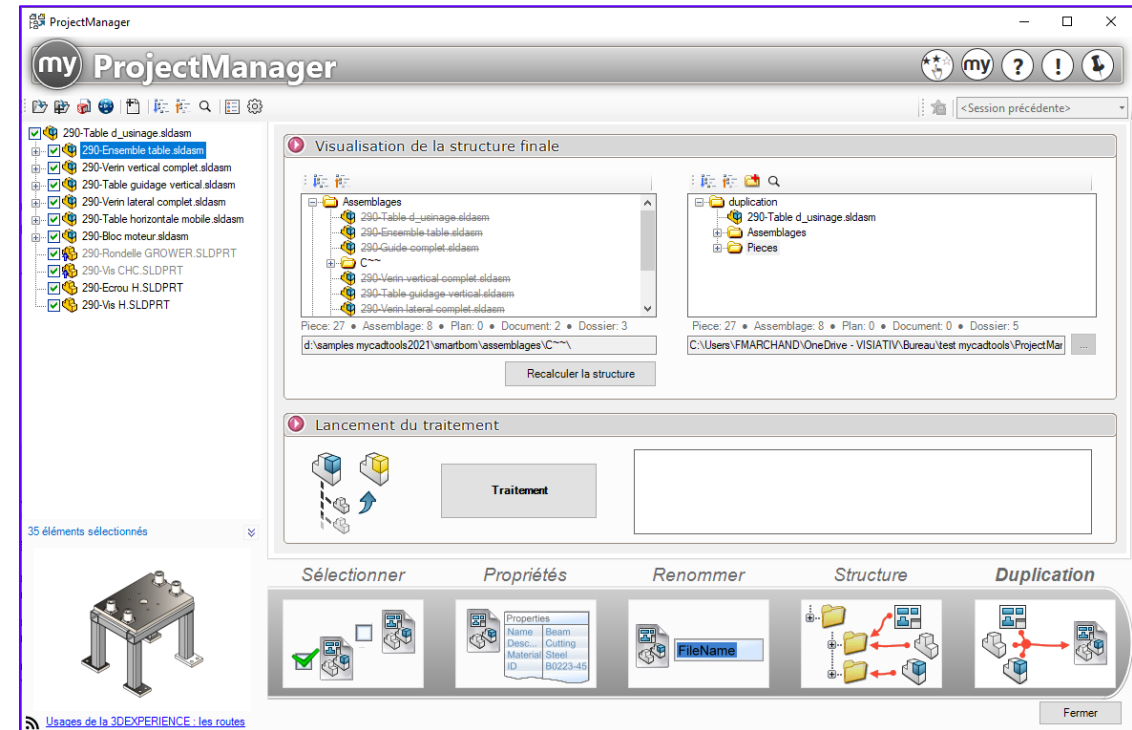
ProjectManager

my ProjectManager

my ? !

<Session précédente>

290-Table d_usinage.sldasm
290-Ensemble table.sldasm
290-Verin vertical complet.sldasm
290-Table guidage vertical.sldasm
290-Verin lateral complet.sldasm
290-Table horizontale mobile.sldasm
290-Bloc moteur.sldasm
290-Rondelle GROWER.SLDPRT
290-Vis CHC.SLDPRT
290-Ecrou H.SLDPRT
290-Vis H.SLDPRT

35 éléments sélectionnés

Usages de la 3DEXPERIENCE : les routes

Visualisation de la structure finale

Assemblages
290-Table d_usinage.sldasm
290-Ensemble table.sldasm
290-Guide complet.sldasm
C~~
290-Verin vertical complet.sldasm
290-Table guidage vertical.sldasm
290-Verin lateral complet.sldasm

Piece : 27 • Assemblage : 8 • Plan : 0 • Document : 2 • Dossier : 3

d:\samples mycadtools2021\smartbom\assemblages\C~~\

duplication
290-Table d_usinage.sldasm
Assemblages
Pieces

Piece : 27 • Assemblage : 8 • Plan : 0 • Document : 0 • Dossier : 5

C:\Users\FMARCHAND\OneDrive - VISIATIV\Bureau\test mycadtools\ProjectMar

...

Recalculer la structure

Lancement du traitement

Traitement

Sélectionner Propriétés Renommer Structure Duplication

Properties
Name Beam
Desc. Cutting
Material Steel
ID B0223-45

FileName

Fermer